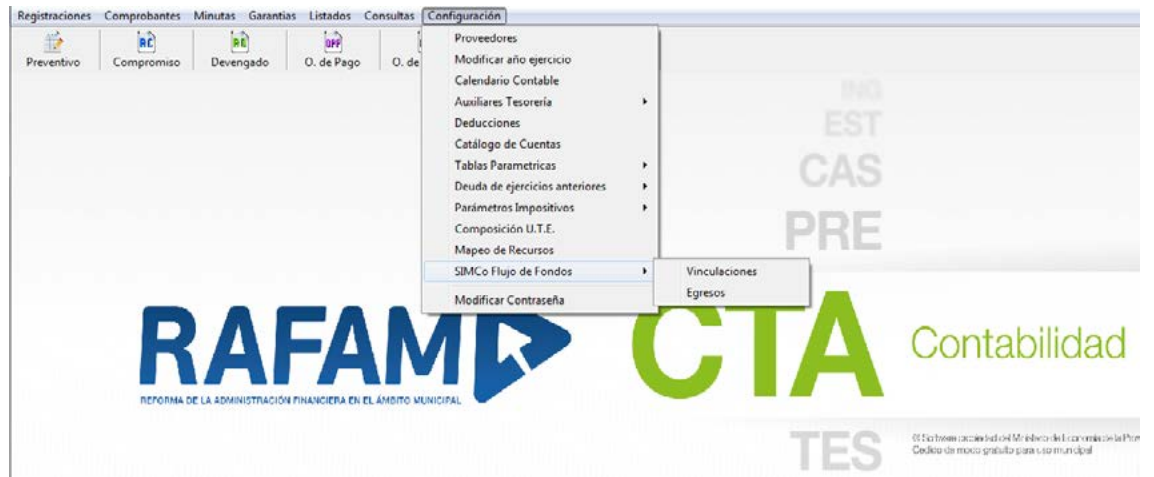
Registraciones Comprobantes Minutas Garantias Listados Consultas Configuración

RC RE OPF

Preventivo Compromiso Devengado O. de Pago O. de

Proveedores
Modificar año ejercicio
Calendario Contable
Auxiliares Tesorería
Deducciones
Catálogo de Cuentas
Tablas Parametricas
Deuda de ejercicios anteriores
Parámetros Impositivos
Composición U.T.E.
Mapeo de Recursos
SIMCo Flujo de Fondos
Modificar Contraseña

Vinculaciones
Egresos

ING
EST
CAS
PRE

RAFAM
REFORMA DE LA ADMINISTRACIÓN FINANCIERA EN EL ÁMBITO MUNICIPAL

CTA
Contabilidad

TES

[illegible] Software propiedad del Ministerio de Economía de la Pro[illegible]
Cedido de modo gratuito para uso municipal